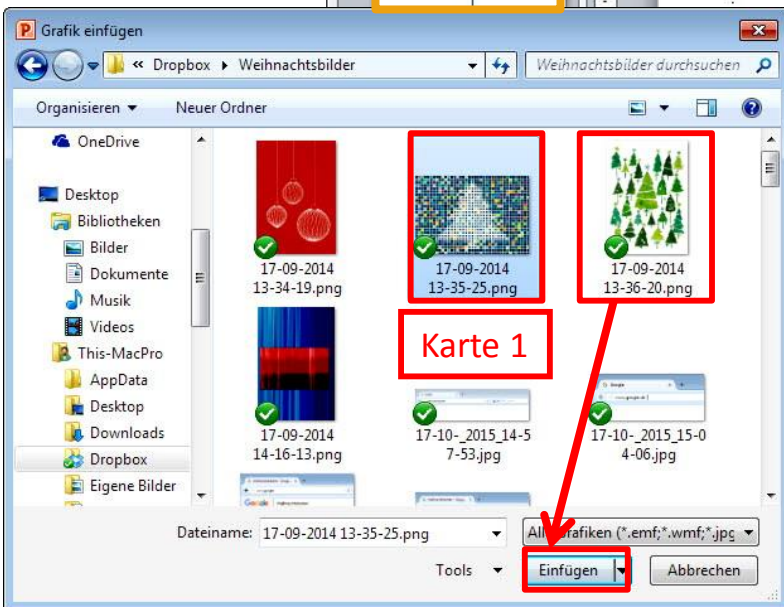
Grafik einfügen

« Dropbox ▸ Weihnachtsbilder

Weihnachtsbilder durchsuchen

Organisieren ▾ Neuer Ordner

OneDrive

Desktop
Bibliotheken
Bilder
Dokumente
Musik
Videos
This-MacPro
AppData
Desktop
Downloads
Dropbox
Eigene Bilder

17-09-2014 13-34-19.png

17-09-2014 13-35-25.png

17-09-2014 13-36-20.png

Karte 1

17-09-2014 14-16-13.png

17-10-_2015_14-57-53.jpg

17-10-_2015_15-04-06.jpg

Dateiname: 17-09-2014 13-35-25.png

All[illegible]rafiken (*.emf;*.wmf;*.jpg

Tools ▾

Einfügen

Abbrechen